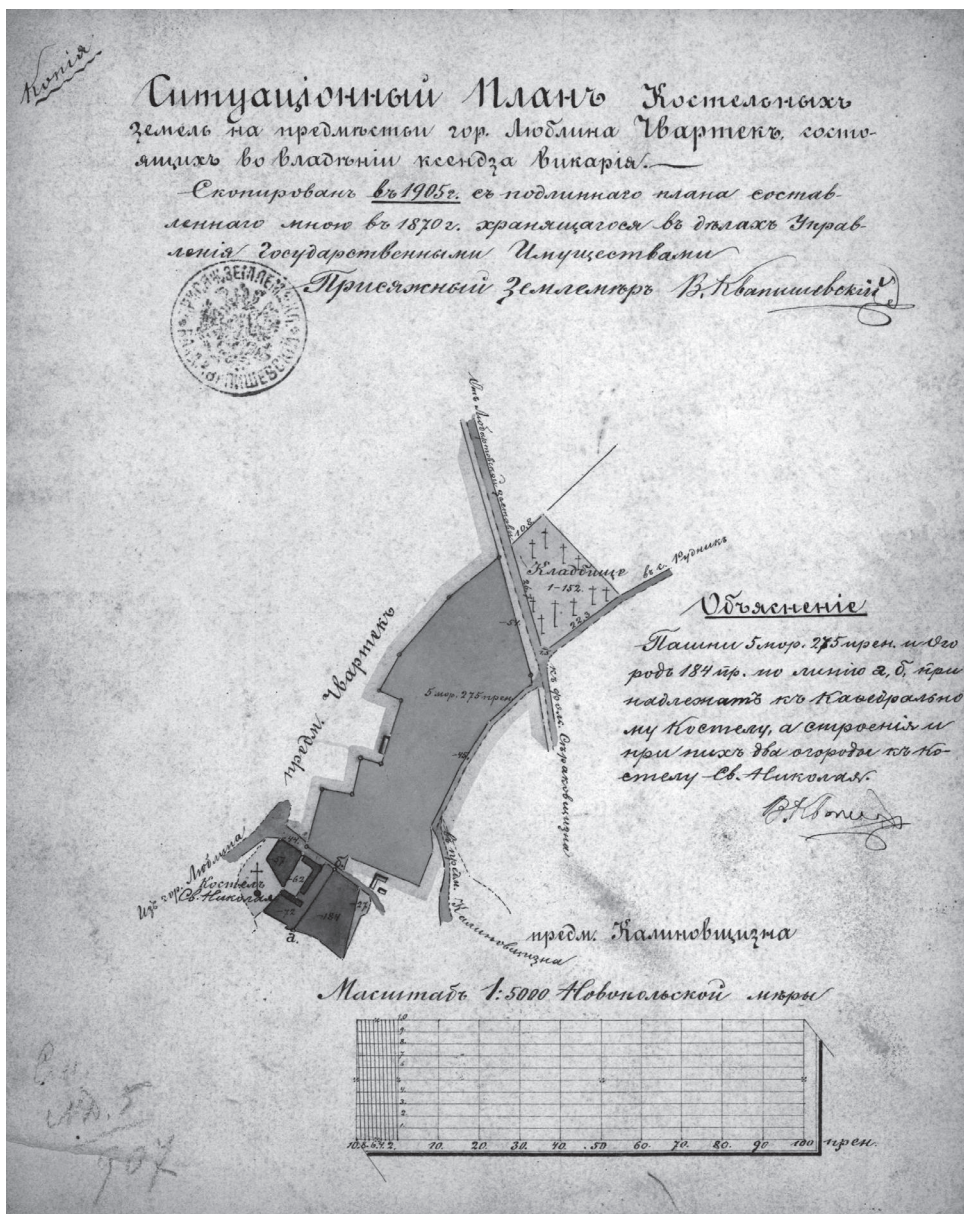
Копія

Ситуаціонный Планъ Костельныхъ земель на предмѣстьи гор. Люблина Чвартекъ, состоящихъ во владѣніи ксендза викарія.

Скопированъ въ 1905 г. съ подлиннаго плана составленнаго мною въ 1870 г. хранящагося въ дѣлахъ Управленія Государственными Имуществами

Присяжный Землемѣръ В. Квапишевскій

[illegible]

Въ Любартовск. дорогу

Кладбище въ с. Ужникъ

1-152.

5 мор. 275 прен.

предм. Чвартекъ

въ фол. Сыраховизна

въ предм. Калиновщизна

Изъ гор. Люблина

Костелъ Св. Николая

62

184

а.

б.

Объясненіе

Пашни 5 мор. 275 прен. и огородъ 184 пр. по линію а, б, принадлежатъ къ Каѳедральному Костелу, а строенія и при нихъ два огорода къ Костелу Св. Николая.

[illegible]

предм. Калиновщизна

Масштабъ 1:5000 Новопольской мѣры

10 8 6 4 2 10 20 30 40 50 60 70 80 90 100 прен.

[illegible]
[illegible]
907